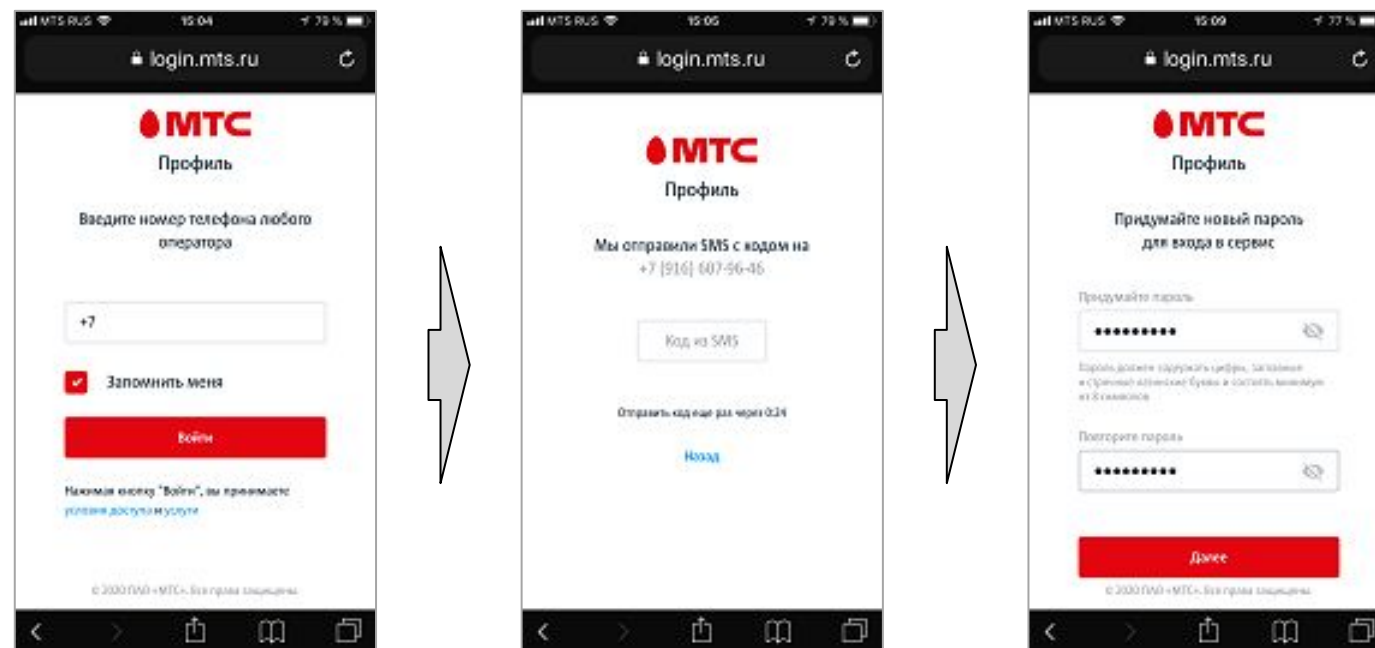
MTS RUS 15:04 79 %

login.mts.ru

МТС

Профиль

Введите номер телефона любого оператора

+7

Запомнить меня

Войти

Нажимая кнопку "Войти", вы принимаете условия доступа к услуге

© 2020 ПАО «МТС». Все права защищены

MTS RUS 15:05 79 %

login.mts.ru

МТС

Профиль

Мы отправили SMS с кодом на +7 (916) 607-96-46

Код из SMS

Отправить код еще раз через 0:24

Назад

MTS RUS 15:09 77 %

login.mts.ru

МТС

Профиль

Придумайте новый пароль для входа в сервис

Придумайте пароль

••••••••••

Пароль должен содержать цифры, заглавные и строчные латинские буквы и состоять минимум из 8 символов

Повторите пароль

••••••••••

Далее

© 2020 ПАО «МТС». Все права защищены